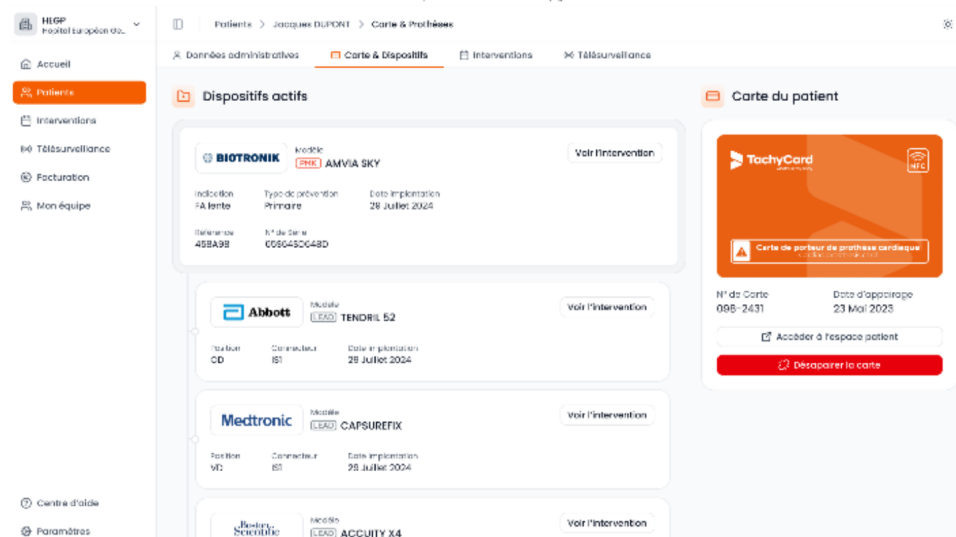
HEGP
Hôpital Européen Ge...

Patients > Jacques DUPONT > Carte & Prothèses

Accueil
Patients
Interventions
Télésurveillance
Facturation
Mon équipe

Données administratives
Carte & Dispositifs
Interventions
Télésurveillance

Dispositifs actifs

BIOTRONIK
Modèle
PMK AMVIA SKY
Voir l'intervention
Indication
FA lente
Type de prévention
Primaire
Date implantation
29 Juillet 2024
Référence
458A98
N° de Série
0060450048D

Abbott
Modèle
LEAD TENDRIL 52
Voir l'intervention
Position
OD
Connecteur
IS1
Date implantation
29 Juillet 2024

Medtronic
Modèle
LEAD CAPSUREFIX
Voir l'intervention
Position
VD
Connecteur
IS1
Date implantation
29 Juillet 2024

Boston Scientific
Modèle
LEAD ACCUITY X4
Voir l'intervention

Carte du patient

TachyCard
NFC
Carte de porteur de prothèse cardiaque
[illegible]

N° de Carte
098-2431
Date d'appairage
23 Mai 2023
Accéder à l'espace patient
Désapairer la carte

Centre d'aide
Paramètres